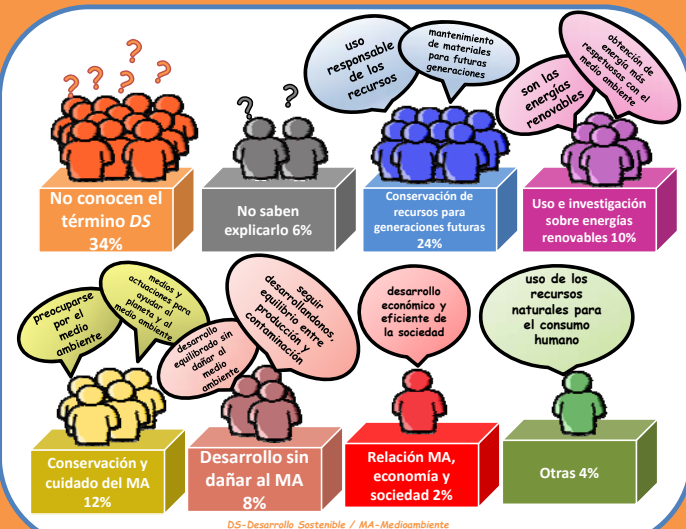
No conocen el término *DS* 34%

No saben explicarlo 6%

uso responsable de los recursos

mantenimiento de materiales para futuras generaciones

Conservación de recursos para generaciones futuras 24%

son las energías renovables

obtención de energía más respetuosas con el medio ambiente

Uso e investigación sobre energías renovables 10%

preocuparse por el medio ambiente

medios y actuaciones para ayudar al planeta y al medio ambiente

Conservación y cuidado del MA 12%

desarrollo equilibrado sin dañar al medio ambiente

seguir desarrollándonos, equilibrio entre producción y contaminación

Desarrollo sin dañar al MA 8%

desarrollo económico y eficiente de la sociedad

Relación MA, economía y sociedad 2%

uso de los recursos naturales para el consumo humano

Otras 4%

DS-Desarrollo Sostenible / MA-Medioambiente